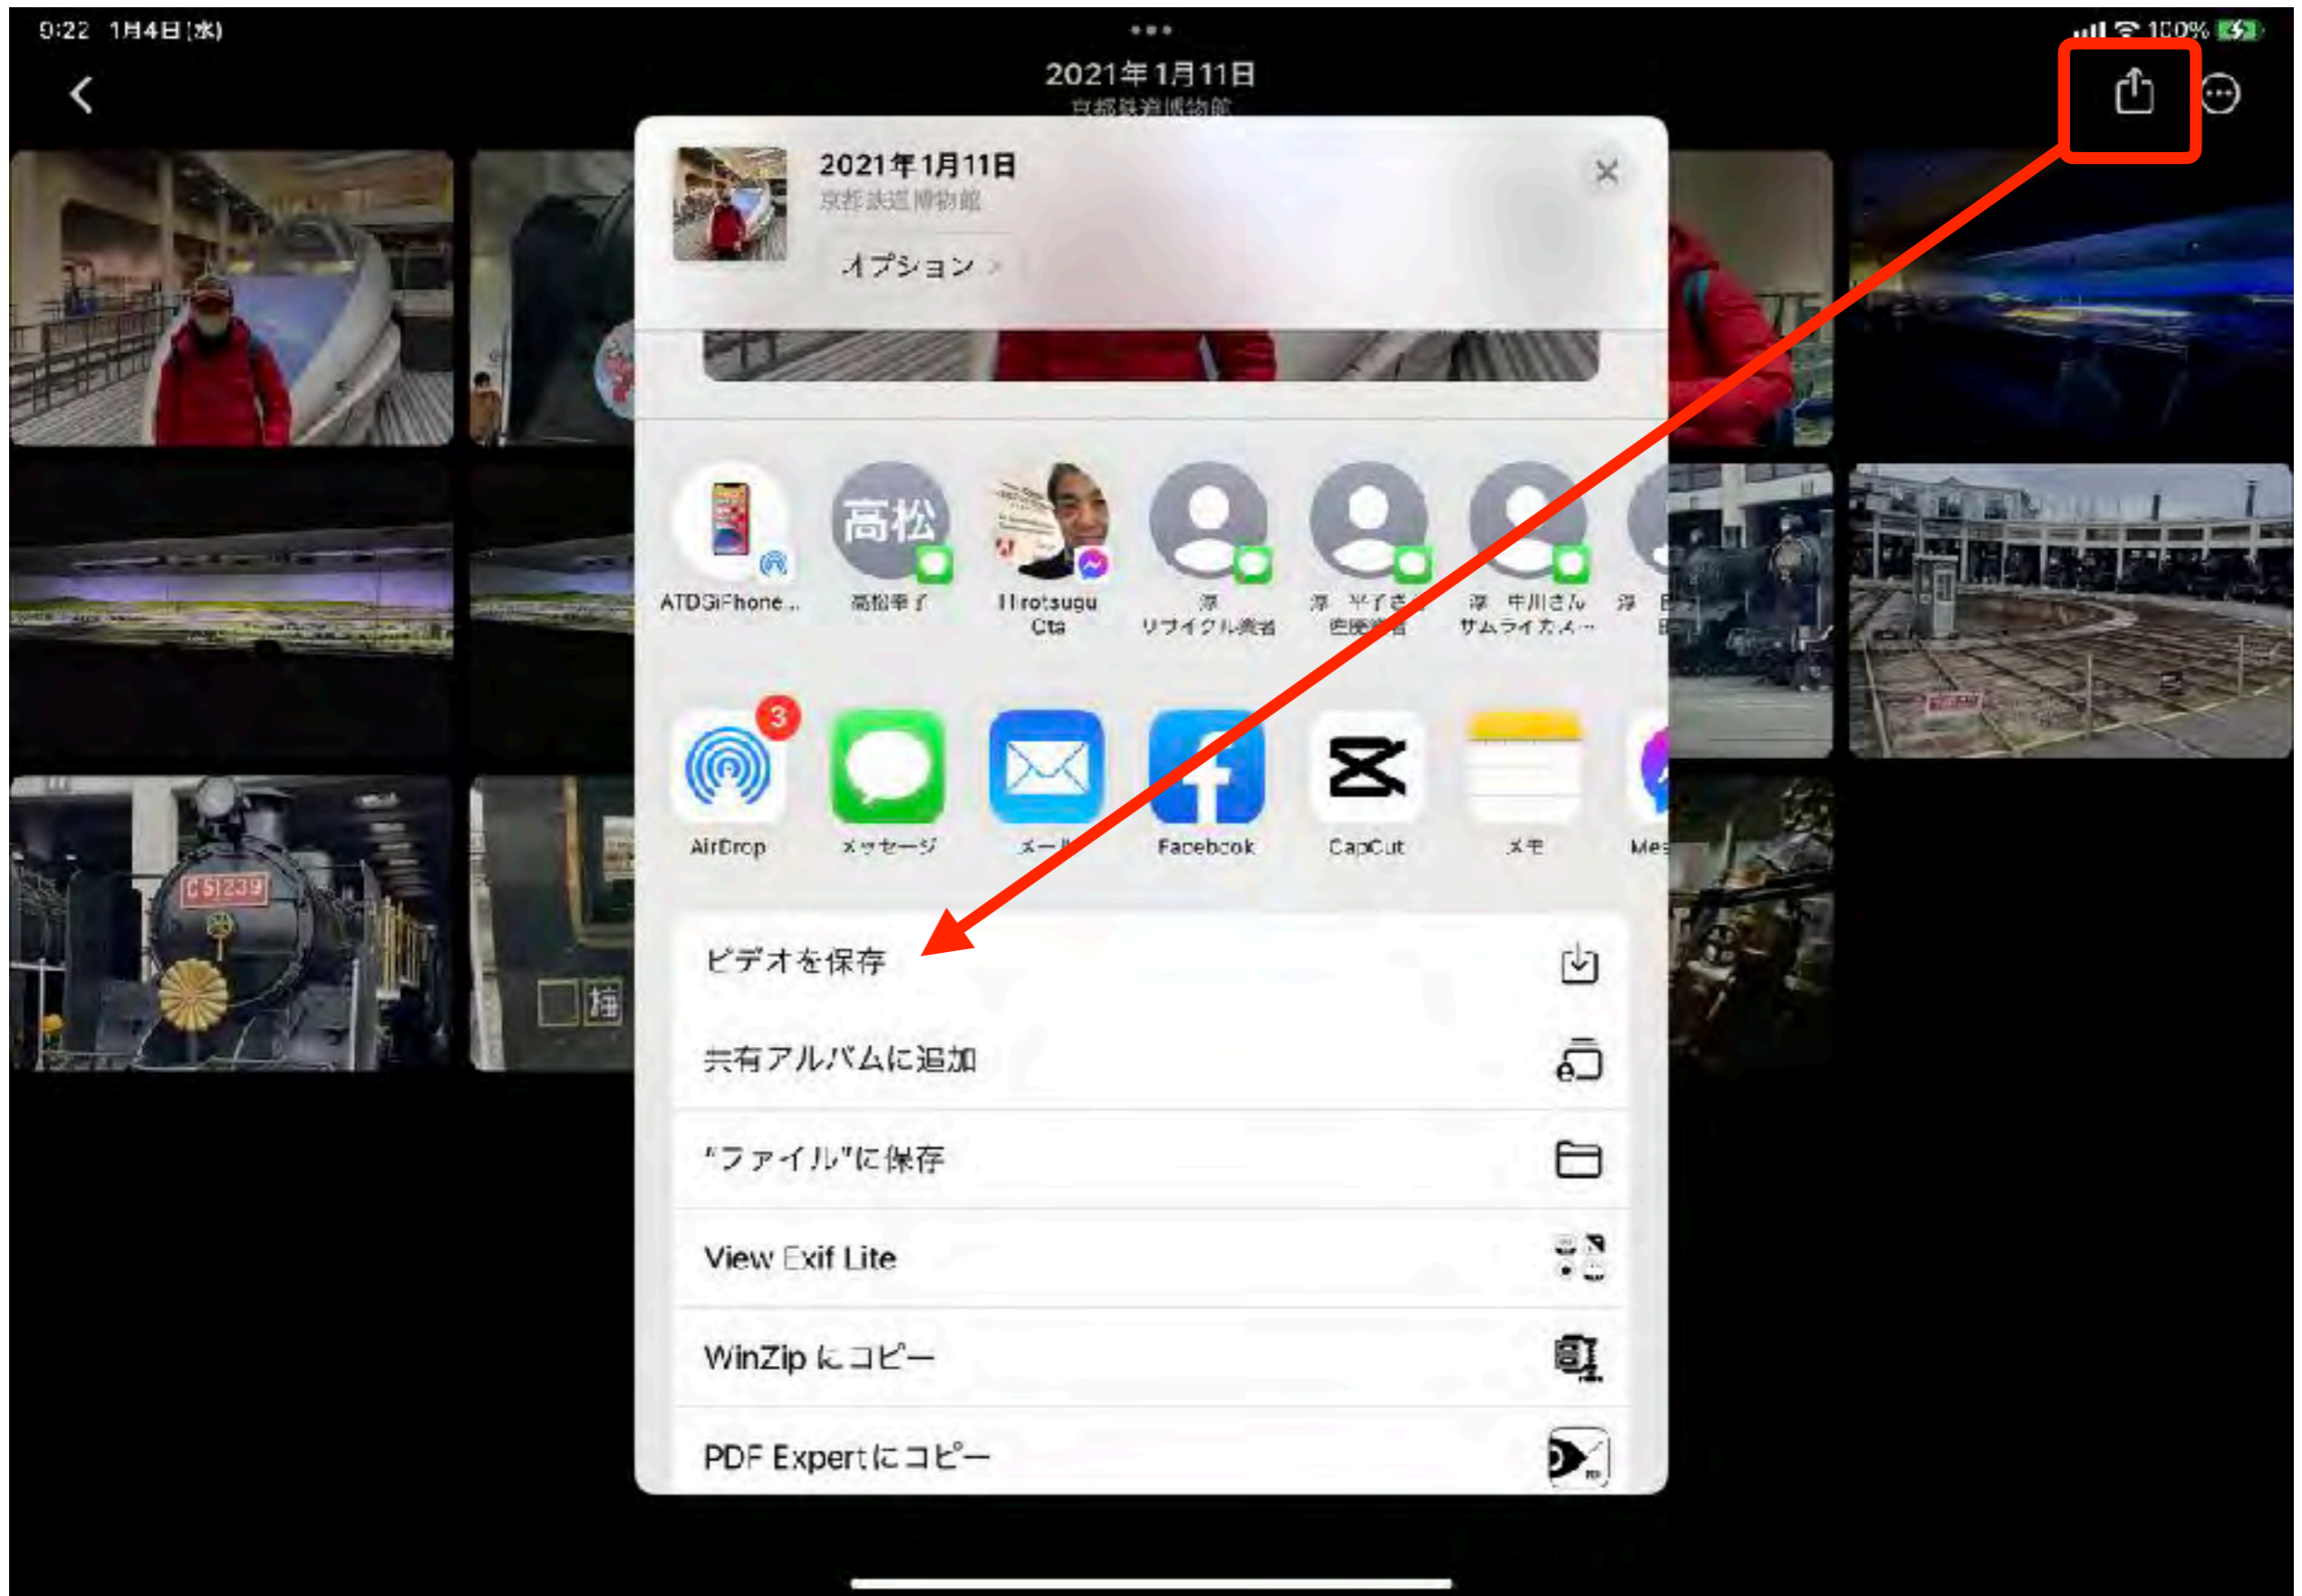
9:22 1月4日(水)

100%

2021年1月11日
京都鉄道博物館

2021年1月11日
京都鉄道博物館
オプション >

高松

ATDGiPhone...
高松幸子
Hirotsugu Ota
淳 リサイクル業者
淳 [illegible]
淳 中川さん サムライカメ...
淳 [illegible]

3
AirDrop
メッセージ
メール
Facebook
CapCut
メモ
Mes

ビデオを保存
共有アルバムに追加
"ファイル"に保存
View Exif Lite
WinZip にコピー
PDF Expert にコピー

C5123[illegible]
梅